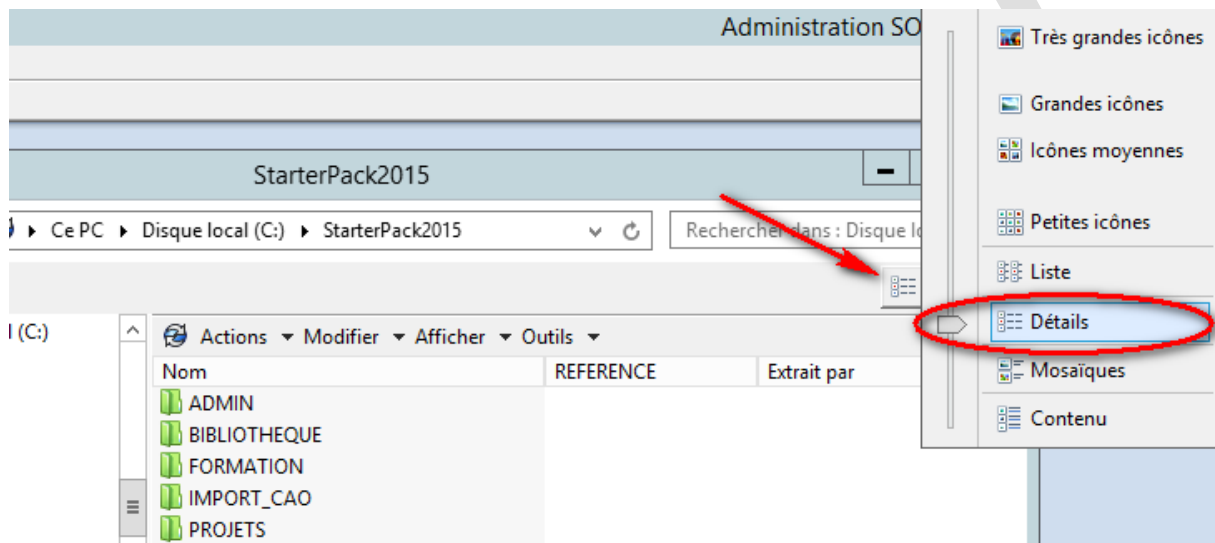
Administration SO

StarterPack2015

Ce PC ▸ Disque local (C:) ▸ StarterPack2015

Rechercher dans : Disque lo

l (C:)

Actions ▾ Modifier ▾ Afficher ▾ Outils ▾

| Nom | REFERENCE | Extrait par |
|---|---|---|
| ADMIN | | |
| BIBLIOTHEQUE | | |
| FORMATION | | |
| IMPORT_CAO | | |
| PROJETS | | |

Très grandes icônes
Grandes icônes
Icônes moyennes
Petites icônes
Liste
Détails
Mosaïques
Contenu